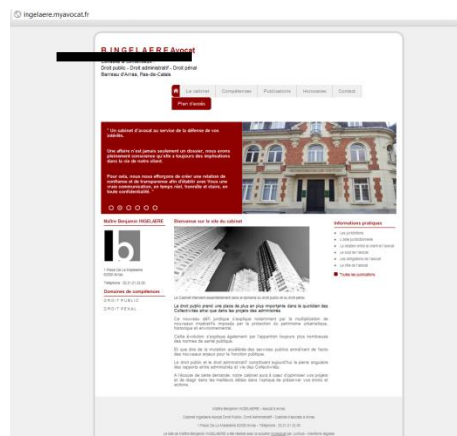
ingelaere.myavocat.fr

B. INGELAERE Avocat

Droit public - Droit administratif - Droit pénal
Barreau d'Arras, Pas-de-Calais

Le cabinet | Compétences | Publications | Honoraires | Contact

Plan d'accès

" Un cabinet d'avocat au service de la défense de vos intérêts.

Une affaire n'est jamais seulement un dossier, nous avons pleinement conscience qu'elle a toujours des implications dans la vie de notre client.

Pour cela, nous nous efforçons de créer une relation de confiance et de transparence afin d'établir avec vous une vraie communication, en temps réel, franche et claire, en toute confidentialité. "

Maître Benjamin INGELAERE

Domaines de compétences
DROIT PUBLIC
DROIT PENAL

Bienvenue sur le site du cabinet

Informations pratiques
Les juridictions
L'aide juridictionnelle
Le référé
Les démarches
Les obligations de l'avocat
La vie du travail
Toutes les juridictions

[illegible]